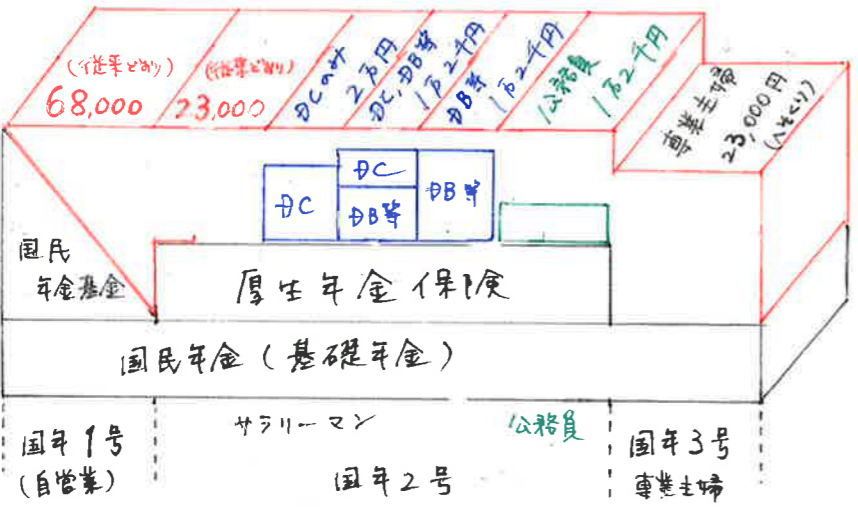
(従来どおり)
68,000

(従来どおり)
23,000

ⅮCのみ
2万円

ⅮC,ⅮB等
1万2千円

ⅮB等
1万2千円

公務員
1万2千円

専業主婦
23,000円
(へそくり)

ⅮC

ⅮC

ⅮB等

ⅮB等

国民
年金基金

厚生年金保険

国民年金(基礎年金)

国年1号
(自営業)

サラリーマン

公務員

国年2号

国年3号
専業主婦